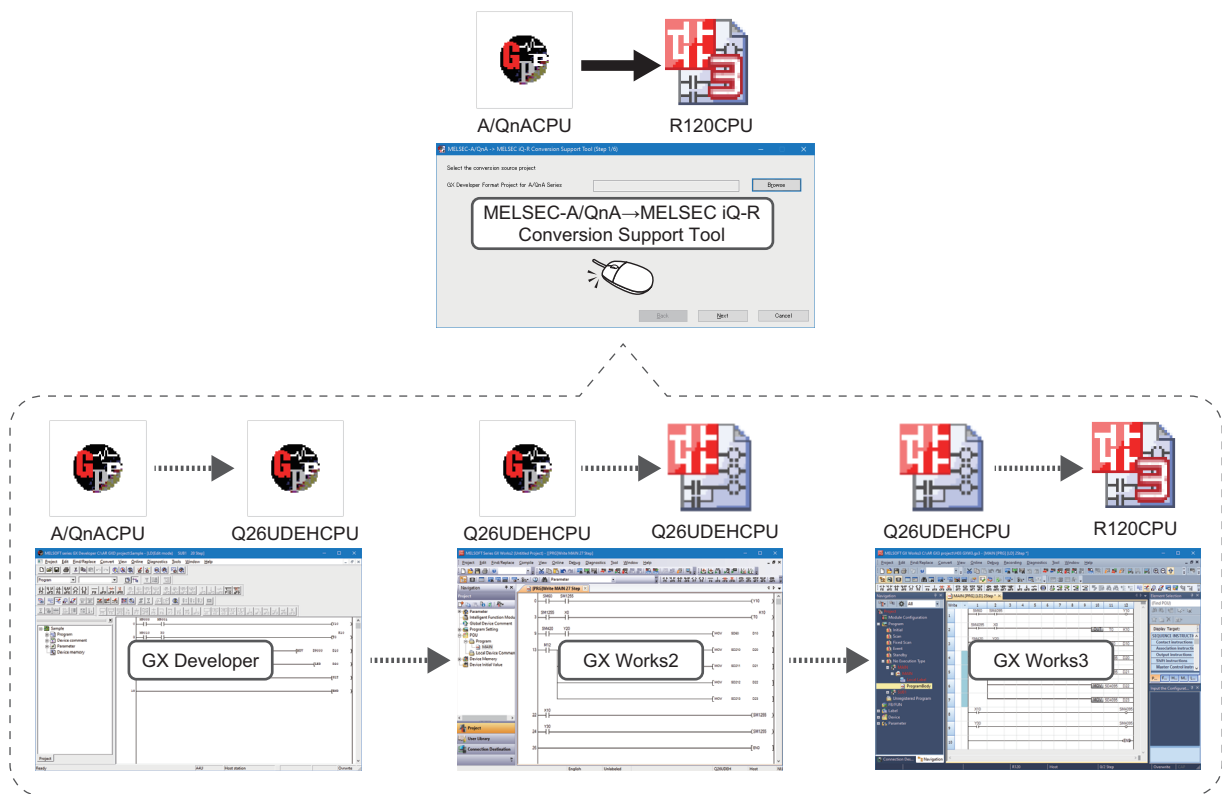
A/QnACPU

R120CPU

MELSEC-A/QnA -> MELSEC iQ-R Conversion Support Tool (Step 1/6)

Select the conversion source project

GX Developer Format Project for A/QnA Series

Browse

MELSEC-A/QnA→MELSEC iQ-R Conversion Support Tool

Back

Next

Cancel

A/QnACPU

Q26UDEHCPU

GX Developer

Q26UDEHCPU

Q26UDEHCPU

GX Works2

Q26UDEHCPU

R120CPU

GX Works3